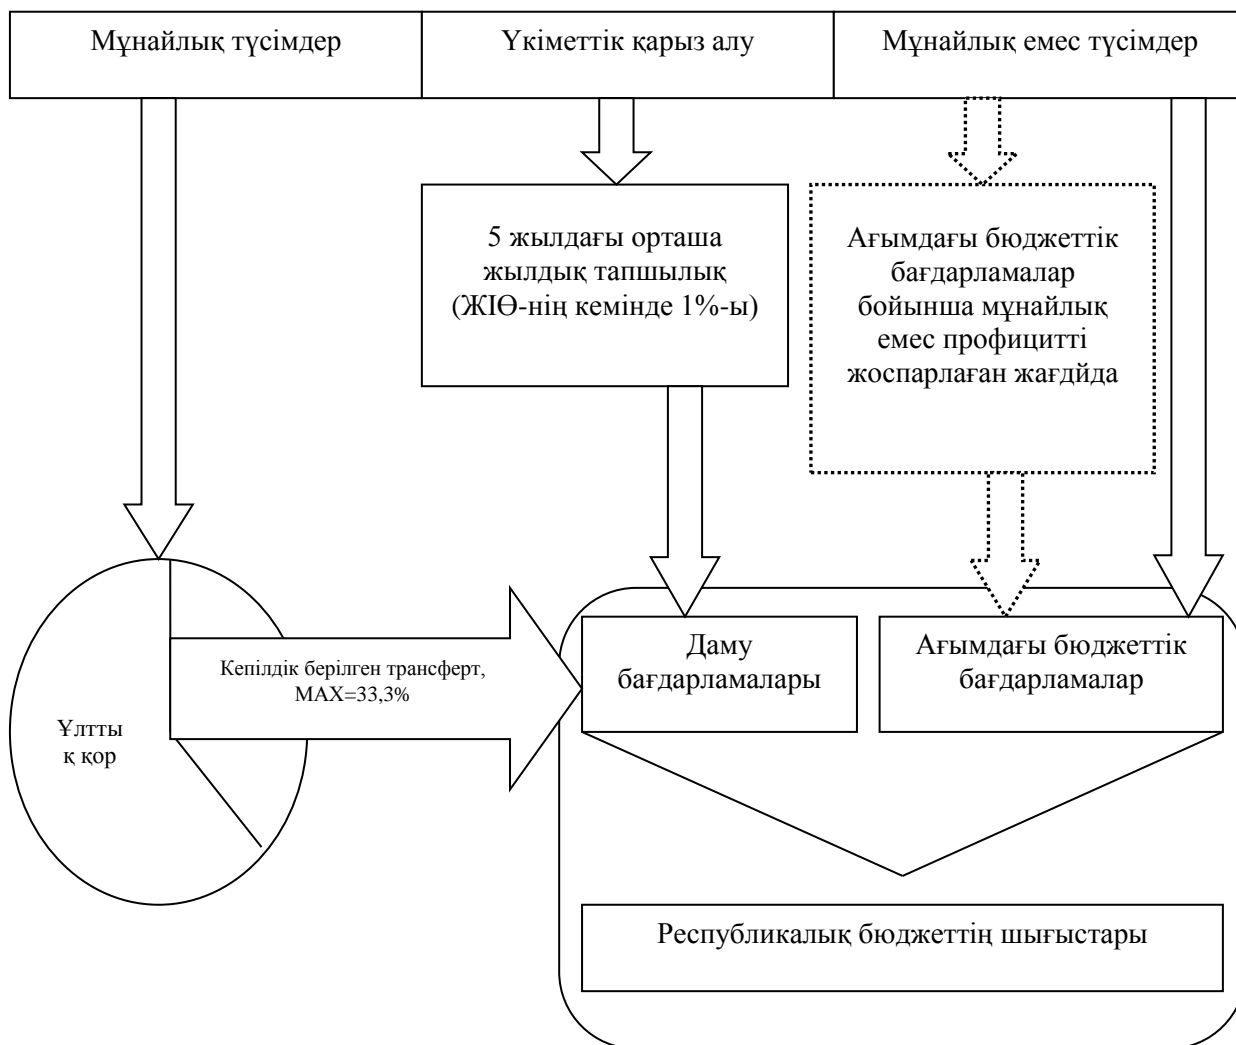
Мұнайлық түсімдер

Үкіметтік қарыз алу

Мұнайлық емес түсімдер

5 жылдағы орташа жылдық тапшылық (ЖІӨ-нің кемінде 1%-ы)

Ағымдағы бюджеттік бағдарламалар бойынша мұнайлық емес профицитті жоспарлаған жағдйда

Кепілдік берілген трансферт, MAX=33,3%

Ұлтты к қор

Даму бағдарламалары

Ағымдағы бюджеттік бағдарламалар

Республикалық бюджеттің шығыстары